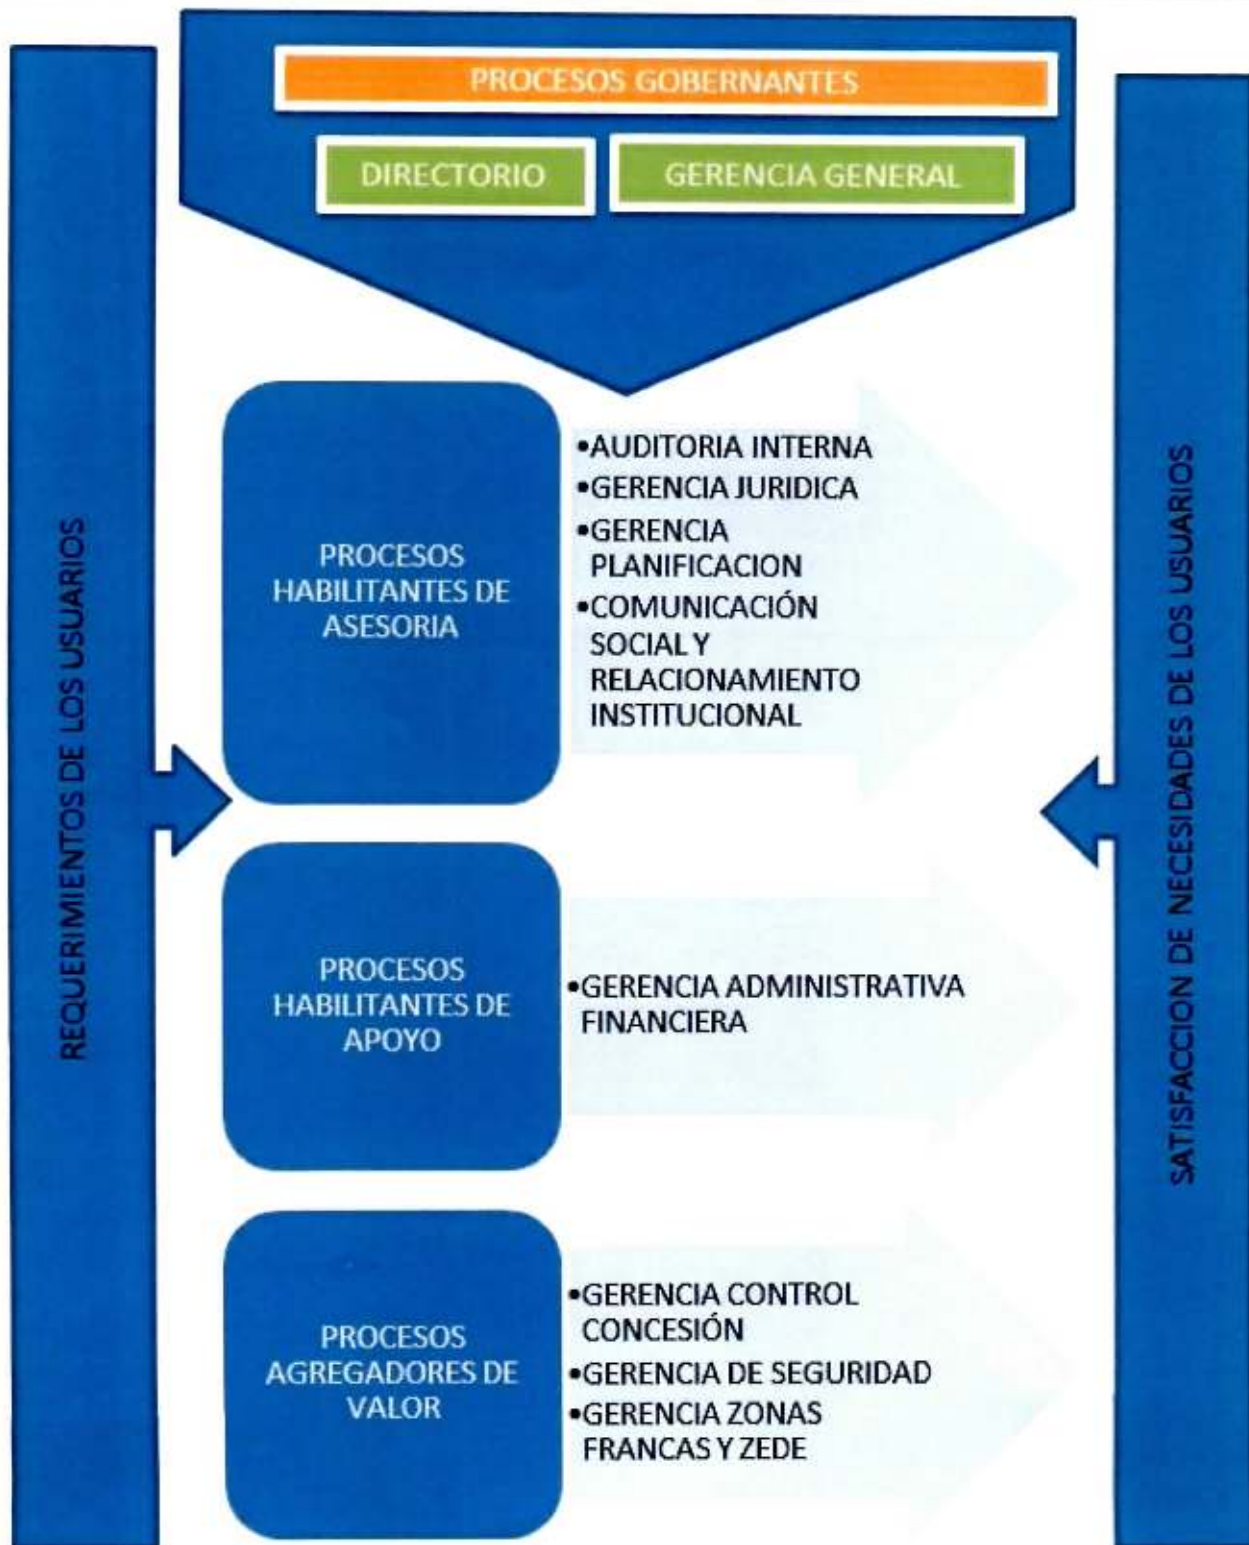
PROCESOS GOBERNANTES

DIRECTORIO

GERENCIA GENERAL

REQUERIMIENTOS DE LOS USUARIOS

PROCESOS HABILITANTES DE ASESORIA

•AUDITORIA INTERNA
•GERENCIA JURIDICA
•GERENCIA PLANIFICACION
•COMUNICACIÓN SOCIAL Y RELACIONAMIENTO INSTITUCIONAL

PROCESOS HABILITANTES DE APOYO

•GERENCIA ADMINISTRATIVA FINANCIERA

PROCESOS AGREGADORES DE VALOR

•GERENCIA CONTROL CONCESIÓN
•GERENCIA DE SEGURIDAD
•GERENCIA ZONAS FRANCAS Y ZEDE

SATISFACCION DE NECESIDADES DE LOS USUARIOS